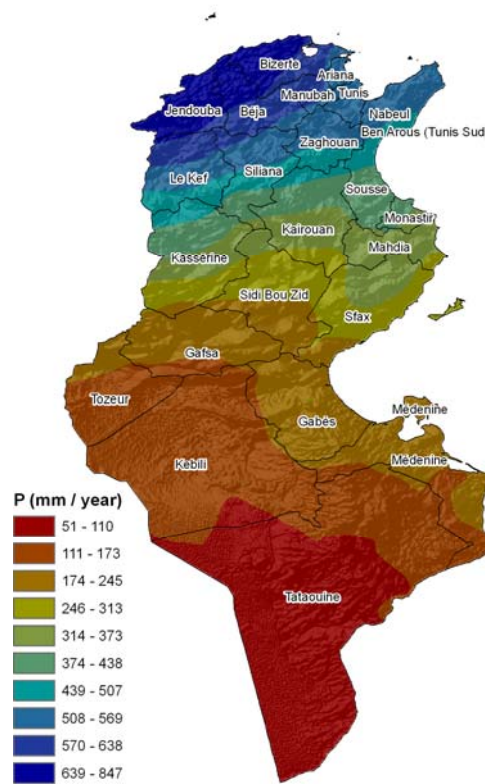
Bizerte
Ariana
Jendouba
Beja
Manubah
Tunis
Nabeul
Ben Arous (Tunis Sud
Zaghouan
Le Kef
Siliana
Sousse
Monastir
Kairouan
Mahdia
Kasserine
Sidi Bou Zid
Sfax
Gafsa
Tozeur
Gabès
Medenine
Medenine
Kebili
Tataouine

P (mm / year)
51 - 110
111 - 173
174 - 245
246 - 313
314 - 373
374 - 438
439 - 507
508 - 569
570 - 638
639 - 847